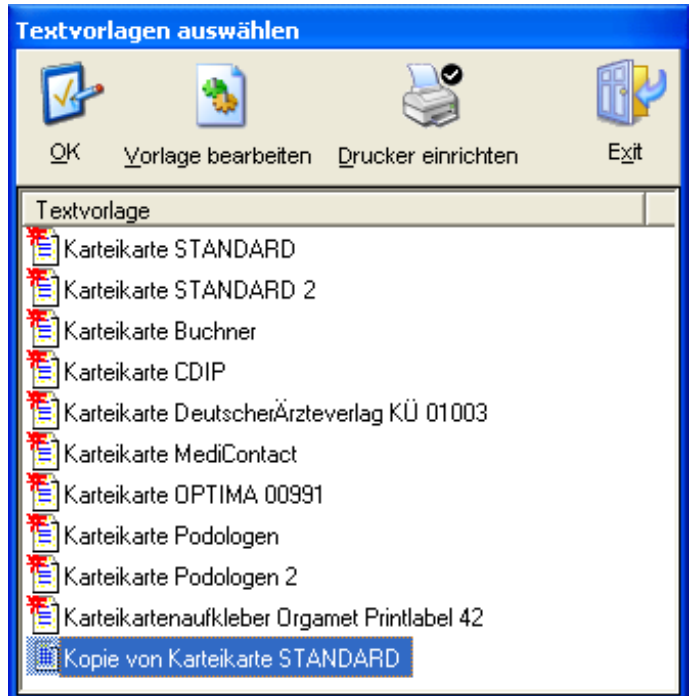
Textvorlagen auswählen

OK

Vorlage bearbeiten

Drucker einrichten

Exit

Textvorlage

Karteikarte STANDARD

Karteikarte STANDARD 2

Karteikarte Buchner

Karteikarte CDIP

Karteikarte DeutscherÄrzteverlag KÜ 01003

Karteikarte MediContact

Karteikarte OPTIMA 00991

Karteikarte Podologen

Karteikarte Podologen 2

Karteikartenaufkleber Orgamet Printlabel 42

Kopie von Karteikarte STANDARD